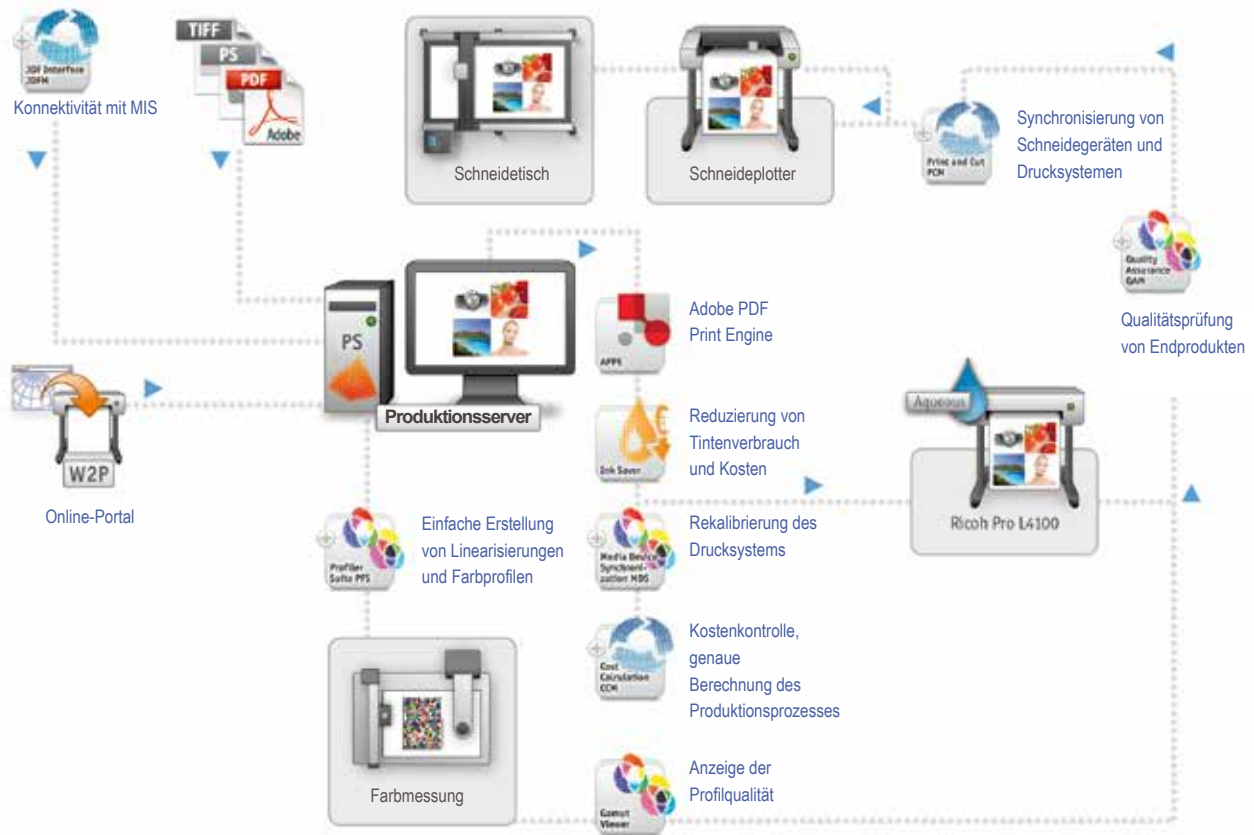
JDF Interface JDFM

Konnektivität mit MIS

TIFF

PS

PDF

Adobe

Schneidetisch

Schneideplotter

Print and Cut PCM

Synchronisierung von Schneidegeräten und Drucksystemen

Quality Assurance QAM

Qualitätsprüfung von Endprodukten

PS

Produktionsserver

APPE

Adobe PDF Print Engine

Aqueous

Ricoh Pro L4100

W2P

Online-Portal

Ink Saver

Reduzierung von Tintenverbrauch und Kosten

Profiler Suite PFS

Einfache Erstellung von Linearisierungen und Farbprofilen

Media Device Synchronization MDS

Rekalibrierung des Drucksystems

Cost Calculation CCM

Kostenkontrolle, genaue Berechnung des Produktionsprozesses

Farbmessung

Gamut Viewer

Anzeige der Profilqualität